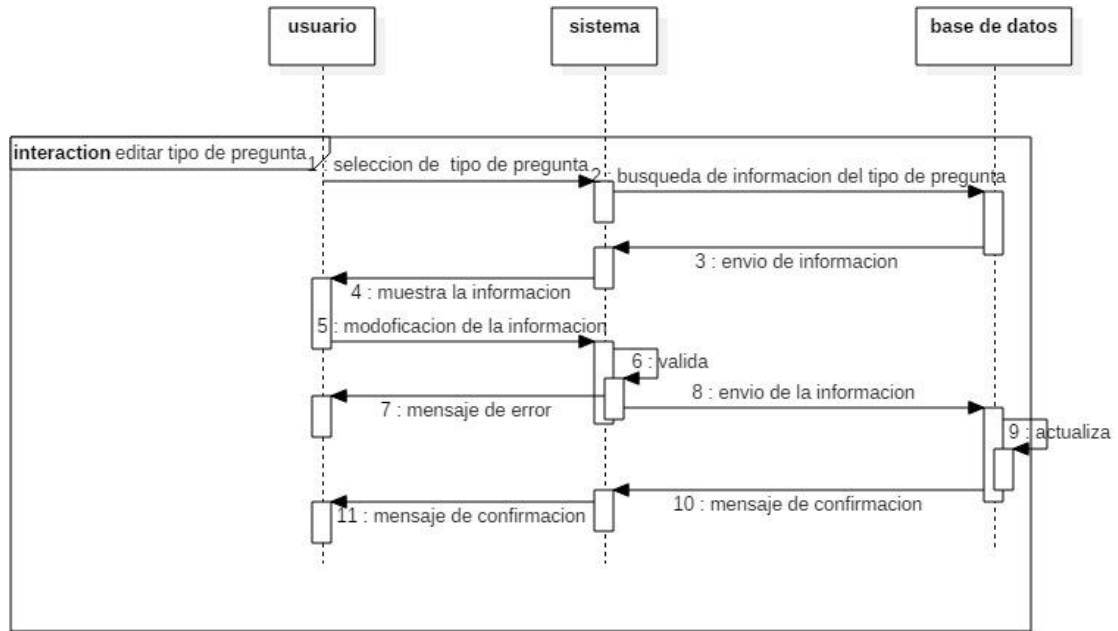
usuario

sistema

base de datos

interaction editar tipo de pregunta

1 : seleccion de tipo de pregunta

2 : busqueda de informacion del tipo de pregunta

3 : envio de informacion

4 : muestra la informacion

5 : modoficacion de la informacion

6 : valida

8 : envio de la informacion

7 : mensaje de error

9 : actualiza

10 : mensaje de confirmacion

11 : mensaje de confirmacion